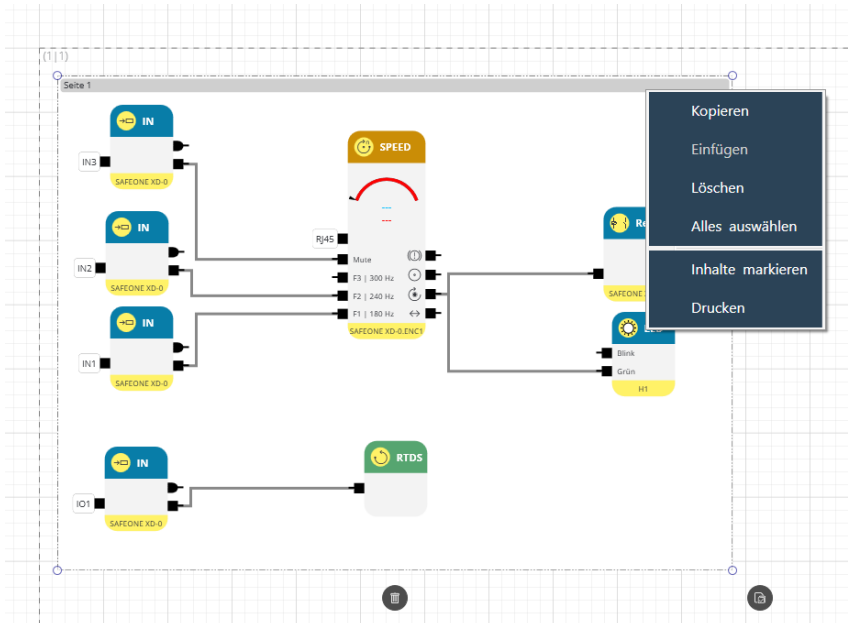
(1|1)

Seite 1

IN
IN3
SAFEONE XD-0

IN
IN2
SAFEONE XD-0

IN
IN1
SAFEONE XD-0

SPEED
---
---
RJ45
Mute
F3 | 300 Hz
F2 | 240 Hz
F1 | 180 Hz
SAFEONE XD-0.ENC1

Re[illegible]
SAFEONE

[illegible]
Blink
Grün
H1

IN
IO1
SAFEONE XD-0

RTDS

Kopieren
Einfügen
Löschen
Alles auswählen
Inhalte markieren
Drucken